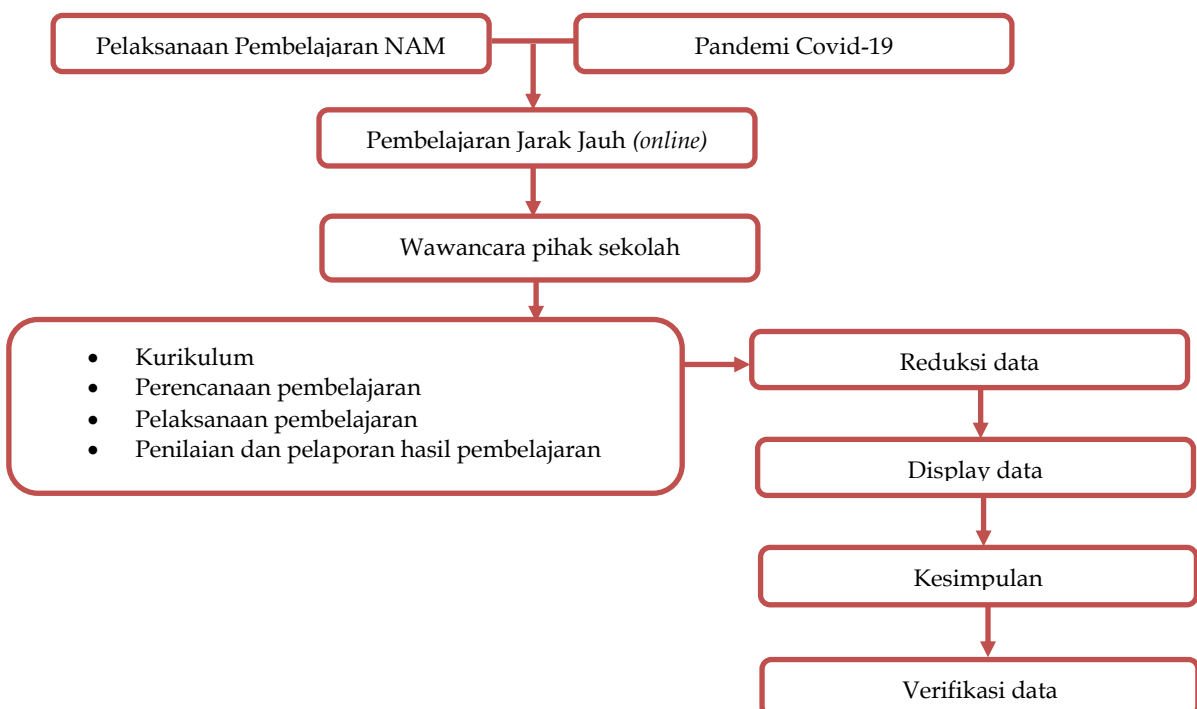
Pelaksanaan Pembelajaran NAM

Pandemi Covid-19

Pembelajaran Jarak Jauh *(online)*

Wawancara pihak sekolah

- Kurikulum
- Perencanaan pembelajaran
- Pelaksanaan pembelajaran
- Penilaian dan pelaporan hasil pembelajaran

Reduksi data

Display data

Kesimpulan

Verifikasi data